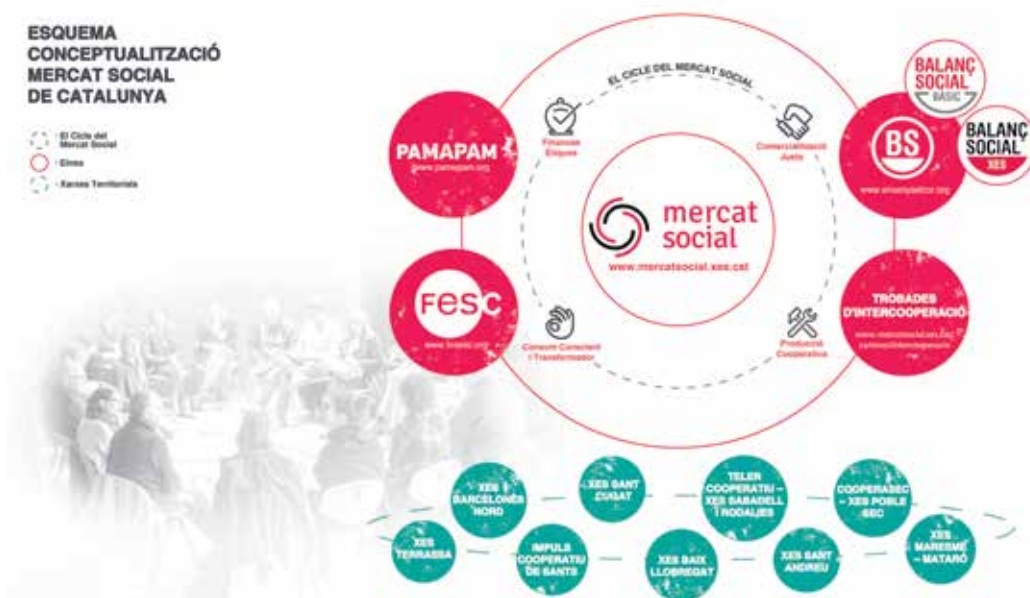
ESQUEMA CONCEPTUALITZACIÓ MERCAT SOCIAL DE CATALUNYA

El Cicle del Mercat Social
Eines
Xarxes Territorials

EL CICLE DEL MERCAT SOCIAL

PAMAPAM
www.pamapam.org

Finances Ètiques

Comercialització Justa

BALANÇ SOCIAL BÀSIC

BS
www.ensenyaelcor.org

BALANÇ SOCIAL XES

mercat social
www.mercatsocial.xes.cat

fesc
www.fesc.org

Consum Conscient i Transformador

Producció Cooperativa

TROBADES D'INTERCOOPERACIÓ
www.mercatsocial.xes.cat/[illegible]

XES BARCELONÈS NORD

XES SANT CUGAT

TELER COOPERATIU – XES SABADELL I RODALIES

COOPERASEC – XES POBLE SEC

XES TERRASSA

IMPULS COOPERATIU DE SANTS

XES BAIX LLOBREGAT

XES SANT ANDREU

XES MARESME – MATARÓ